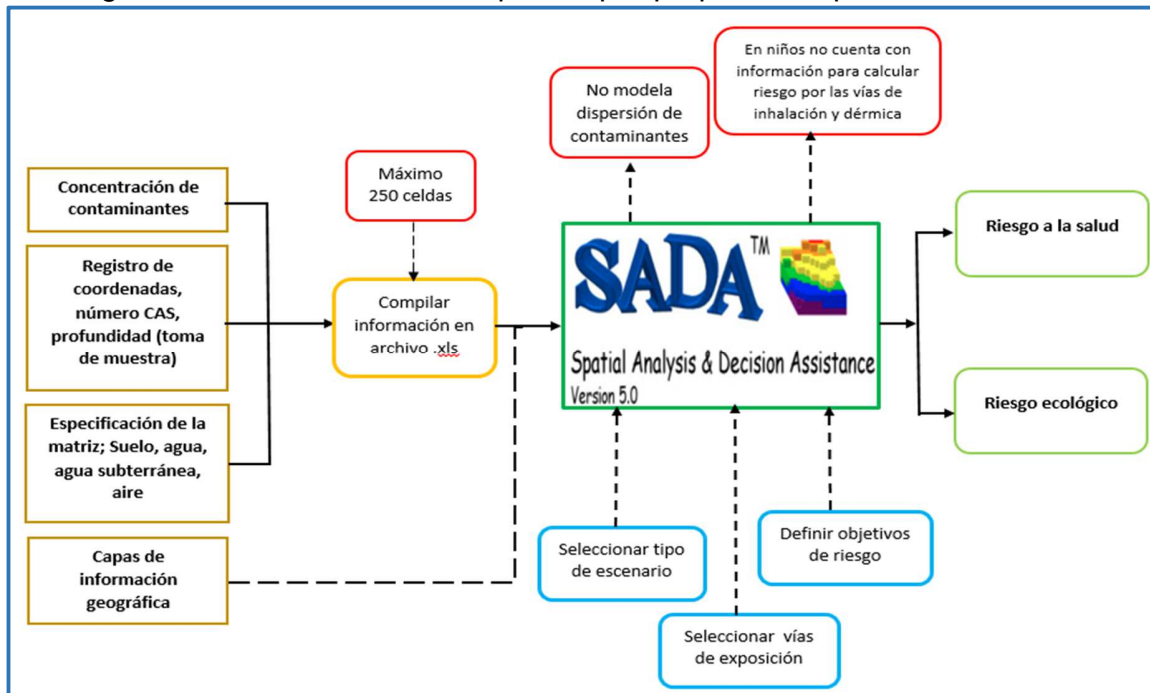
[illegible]

No modela dispersión de contaminantes

En niños no cuenta con información para calcular riesgo por las vías de inhalación y dérmica

Concentración de contaminantes

Registro de coordenadas, número CAS, profundidad (toma de muestra)

Especificación de la matriz; Suelo, agua, agua subterránea, aire

Capas de información geográfica

Máximo 250 celdas

Compilar información en archivo .xls

SADA™

Spatial Analysis & Decision Assistance

Version 5.0

Riesgo a la salud

Riesgo ecológico

Seleccionar tipo de escenario

Definir objetivos de riesgo

Seleccionar vías de exposición